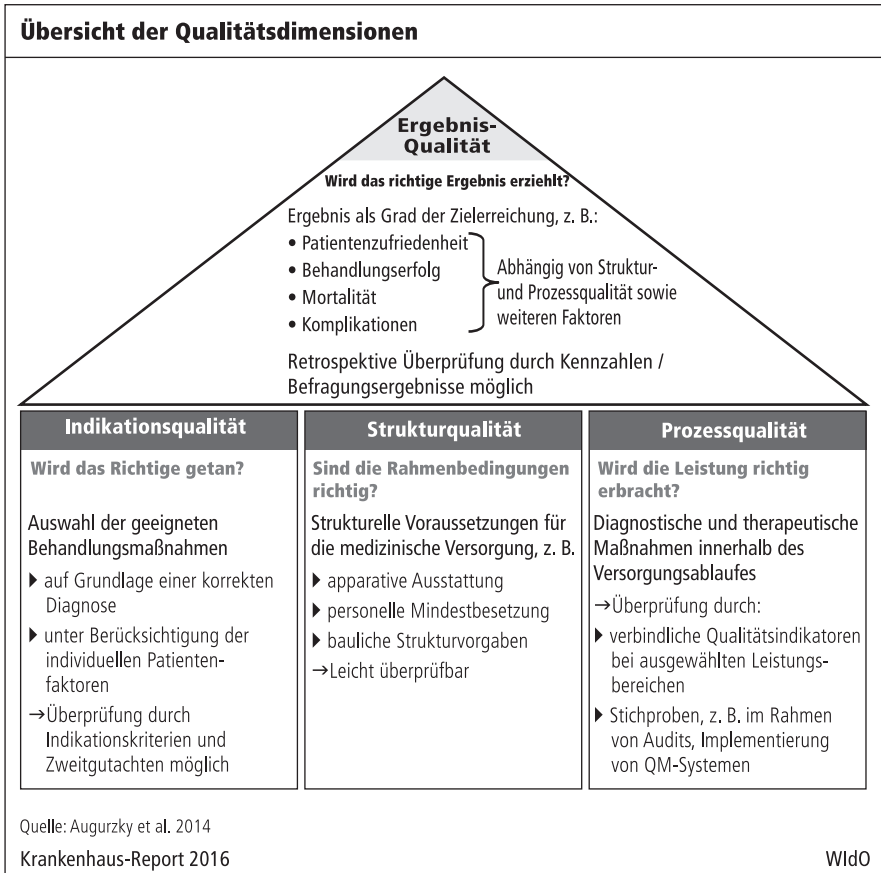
Übersicht der Qualitätsdimensionen

Ergebnis-Qualität

Wird das richtige Ergebnis erzielt?

Ergebnis als Grad der Zielerreichung, z. B.:
• Patientenzufriedenheit
• Behandlungserfolg
• Mortalität
• Komplikationen

Abhängig von Struktur- und Prozessqualität sowie weiteren Faktoren

Retrospektive Überprüfung durch Kennzahlen / Befragungsergebnisse möglich

Indikationsqualität

Wird das Richtige getan?

Auswahl der geeigneten Behandlungsmaßnahmen
▶ auf Grundlage einer korrekten Diagnose
▶ unter Berücksichtigung der individuellen Patientenfaktoren
→Überprüfung durch Indikationskriterien und Zweitgutachten möglich

Strukturqualität

Sind die Rahmenbedingungen richtig?

Strukturelle Voraussetzungen für die medizinische Versorgung, z. B.
▶ apparative Ausstattung
▶ personelle Mindestbesetzung
▶ bauliche Strukturvorgaben
→Leicht überprüfbar

Prozessqualität

Wird die Leistung richtig erbracht?

Diagnostische und therapeutische Maßnahmen innerhalb des Versorgungsablaufes
→Überprüfung durch:
▶ verbindliche Qualitätsindikatoren bei ausgewählten Leistungsbereichen
▶ Stichproben, z. B. im Rahmen von Audits, Implementierung von QM-Systemen

Quelle: Augurzky et al. 2014

Krankenhaus-Report 2016

WIdO